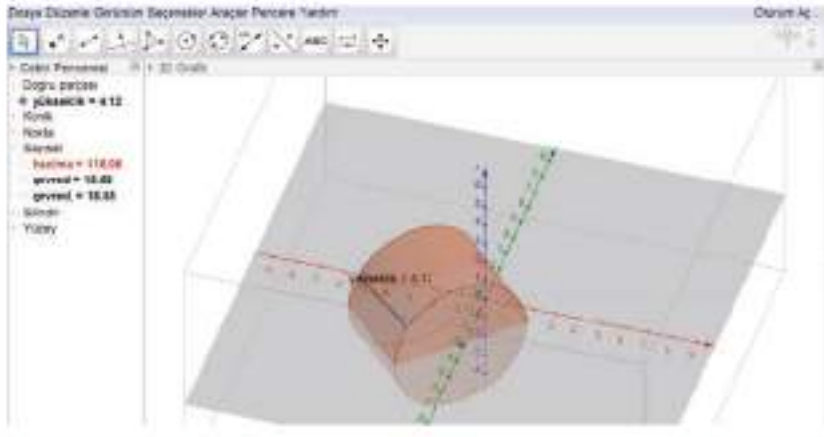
Dosya Düzenle Görünüm Seçenekler Araçlar Pencere Yardım

Oturum Aç

ABC

Cebir Penceresi

3D Grafik

Doğru parçası

yükseklik = 4.12

Konik

Nokta

Sayısal

hacim = 118.08

çevre1 = 18.85

çevre2 = 18.85

Silindir

Yüzey

yükseklik = 4.12